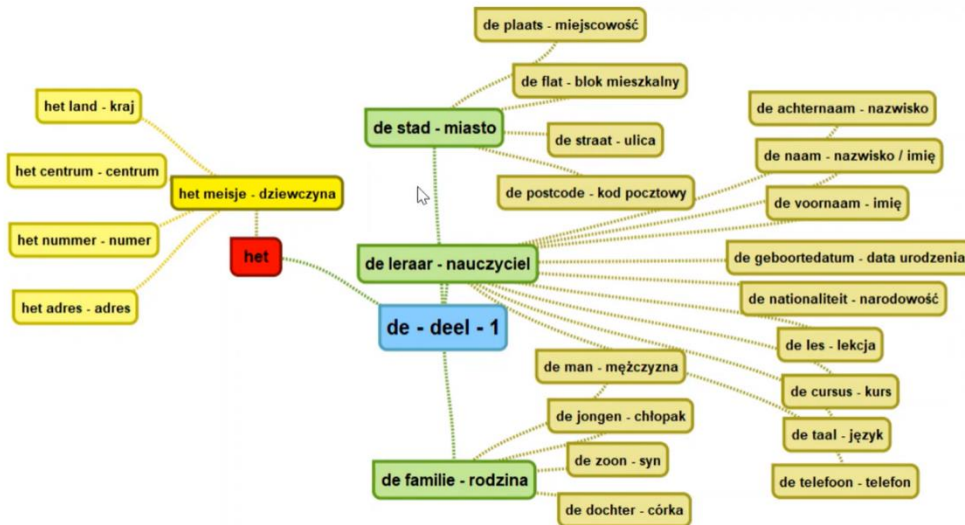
de plaats - miejscowość

de flat - blok mieszkalny

het land - kraj

de stad - miasto

de achternaam - nazwisko

de straat - ulica

de naam - nazwisko / imię

het centrum - centrum

het meisje - dziewczyna

de postcode - kod pocztowy

de voornaam - imię

het nummer - numer

het

de leraar - nauczyciel

de geboortedatum - data urodzenia

het adres - adres

de nationaliteit - narodowość

de - deel - 1

de les - lekcja

de man - mężczyzna

de cursus - kurs

de jongen - chłopak

de taal - język

de zoon - syn

de familie - rodzina

de telefoon - telefon

de dochter - córka